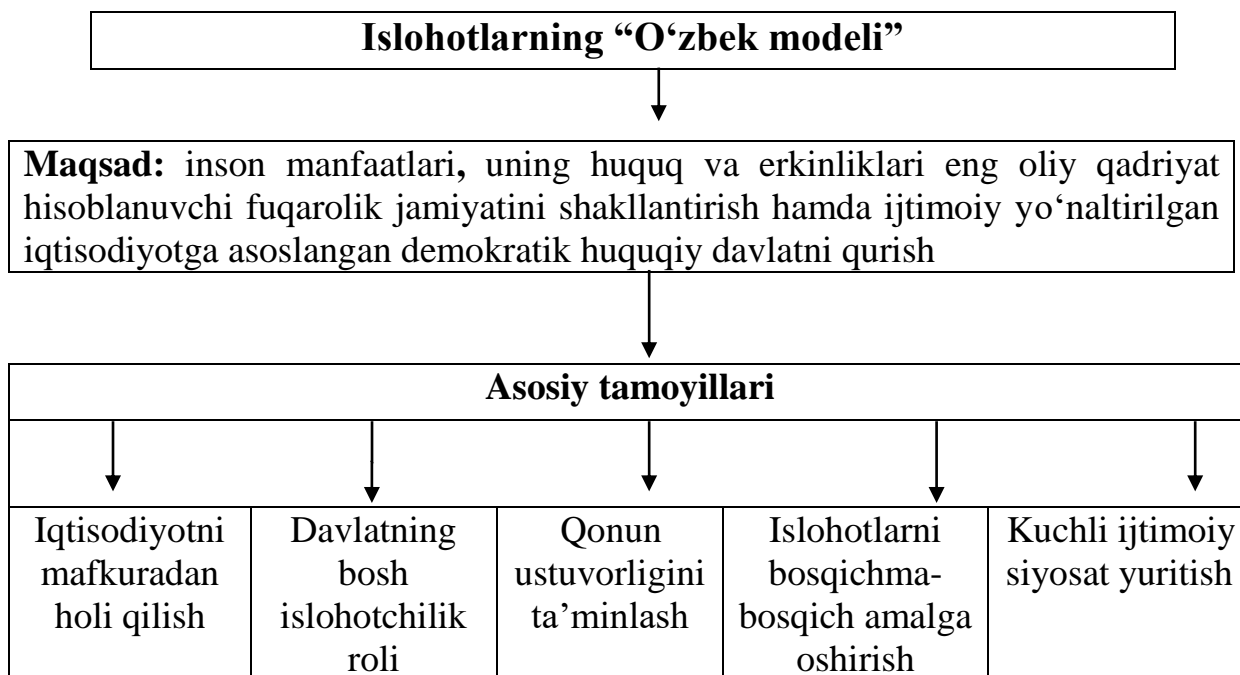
Islohotlarning “O‘zbek modeli”

**Maqsad:** inson manfaatlari, uning huquq va erkinliklari eng oliy qadriyat hisoblanuvchi fuqarolik jamiyatini shakllantirish hamda ijtimoiy yo‘naltirilgan iqtisodiyotga asoslangan demokratik huquqiy davlatni qurish

Asosiy tamoyillari

| Iqtisodiyotni mafkuradan holi qilish | Davlatning bosh islohotchilik roli | Qonun ustuvorligini ta’minlash | Islohotlarni bosqichma-bosqich amalga oshirish | Kuchli ijtimoiy siyosat yuritish |
|---|---|---|---|---|